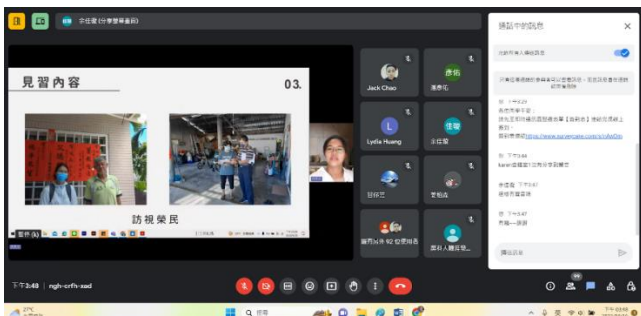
余佳蓉 (分享螢幕畫面)

見習內容

03.

訪視榮民

Jack Chao

Lydia Huang

佳蓉

余佳蓉

通話中的訊息

允許所有人傳送訊息

下午3:29

各位同學午安:
請先至問卷網填寫回饋單【我的老】連結在底線上面:
https://www.surveycake.com/s/

下午3:44

下午3:47

下午3:47

傳送訊息

下午3:48 ngh-crfh-xad

搜尋